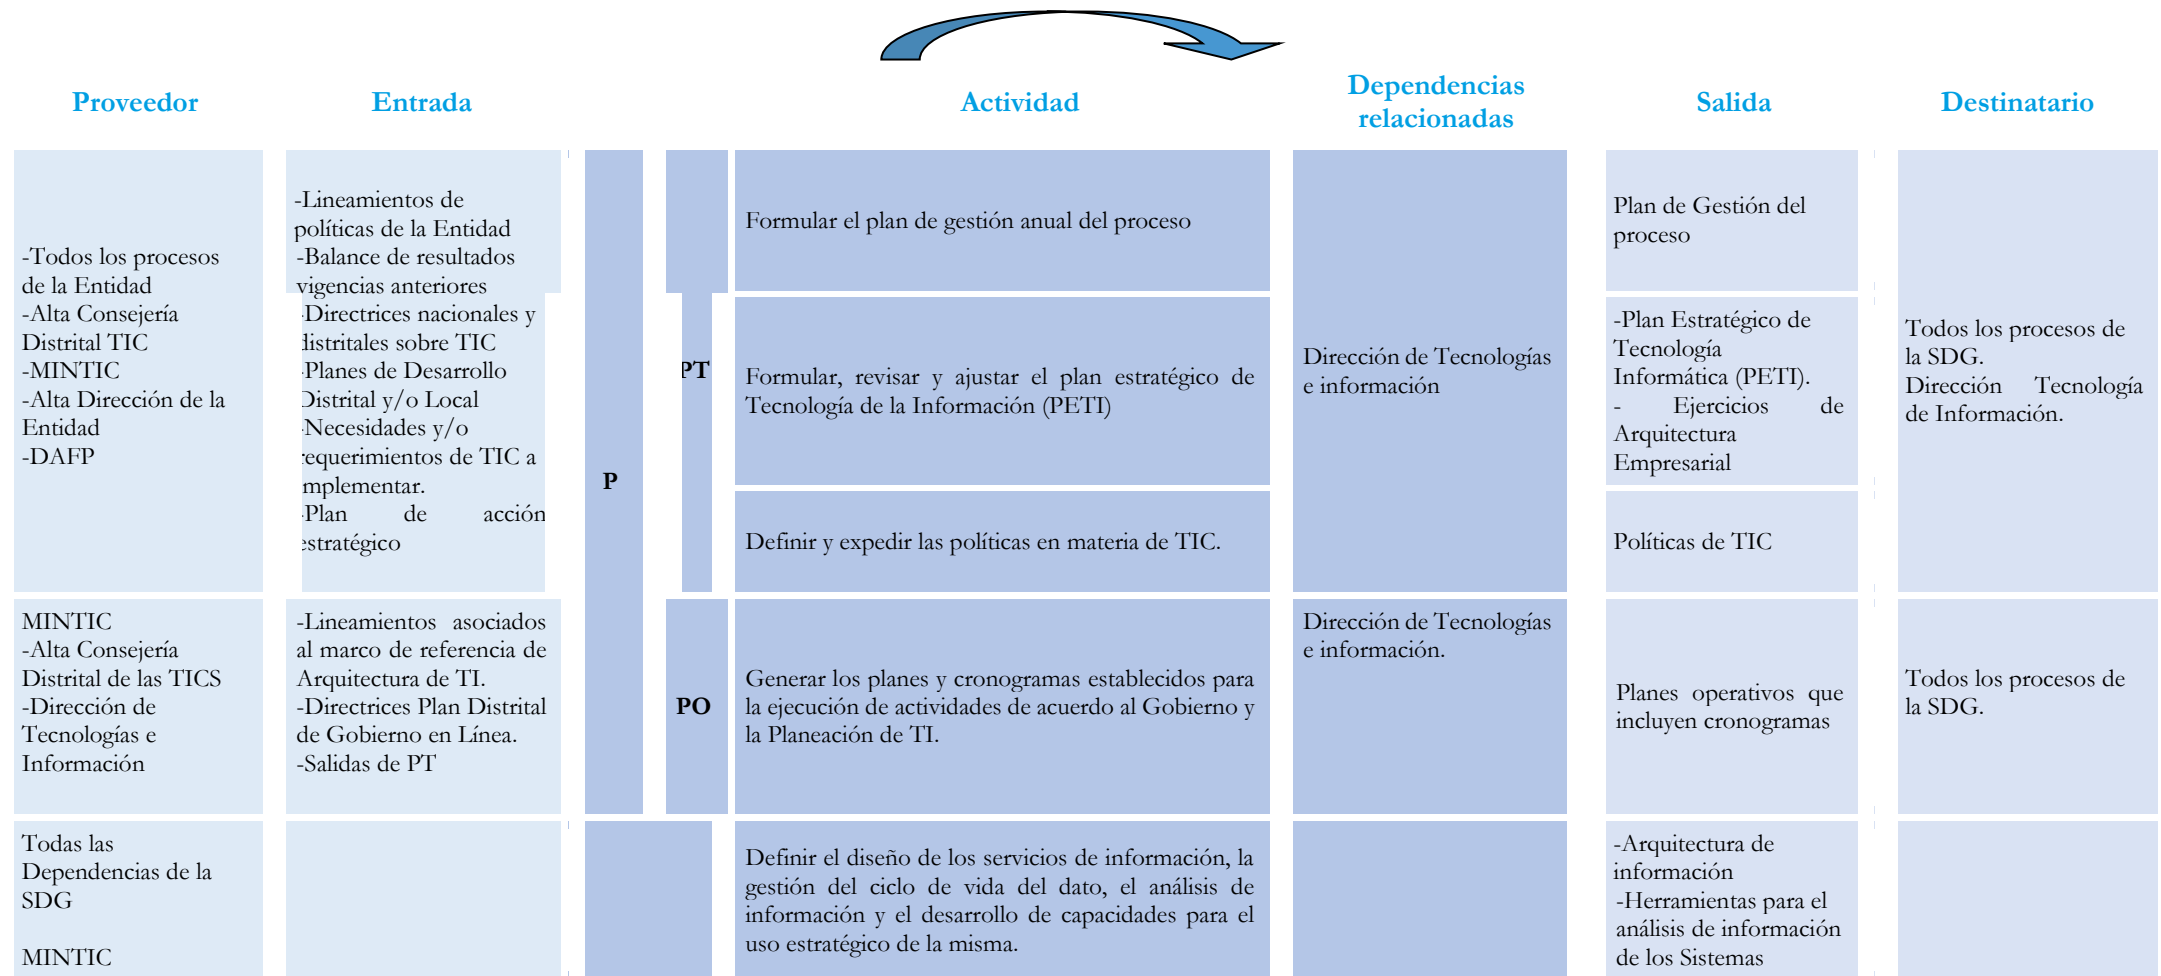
| Proveedor | Entrada | | | Actividad | Dependencias relacionadas | Salida | Destinatario |
|---|---|---|---|---|---|---|---|
| -Todos los procesos de la Entidad -Alta Consejería Distrital TIC -MINTIC -Alta Dirección de la Entidad -DAFP | -Lineamientos de políticas de la Entidad -Balance de resultados vigencias anteriores ·Directrices nacionales y distritales sobre TIC ·Planes de Desarrollo Distrital y/o Local ·Necesidades y/o requerimientos de TIC a implementar. ·Plan de acción estratégico | P | PT | Formular el plan de gestión anual del proceso | Dirección de Tecnologías e información | Plan de Gestión del proceso | Todos los procesos de la SDG. Dirección Tecnología de Información. |
| | | | | Formular, revisar y ajustar el plan estratégico de Tecnología de la Información (PETI) | | -Plan Estratégico de Tecnología Informática (PETI). - Ejercicios de Arquitectura Empresarial | |
| | | | | Definir y expedir las políticas en materia de TIC. | | Políticas de TIC | |
| MINTIC -Alta Consejería Distrital de las TICS -Dirección de Tecnologías e Información | -Lineamientos asociados al marco de referencia de Arquitectura de TI. -Directrices Plan Distrital de Gobierno en Línea. -Salidas de PT | | PO | Generar los planes y cronogramas establecidos para la ejecución de actividades de acuerdo al Gobierno y la Planeación de TI. | Dirección de Tecnologías e información. | Planes operativos que incluyen cronogramas | Todos los procesos de la SDG. |
| Todas las Dependencias de la SDG MINTIC | | | | Definir el diseño de los servicios de información, la gestión del ciclo de vida del dato, el análisis de información y el desarrollo de capacidades para el uso estratégico de la misma. | | -Arquitectura de información -Herramientas para el análisis de información de los Sistemas | |